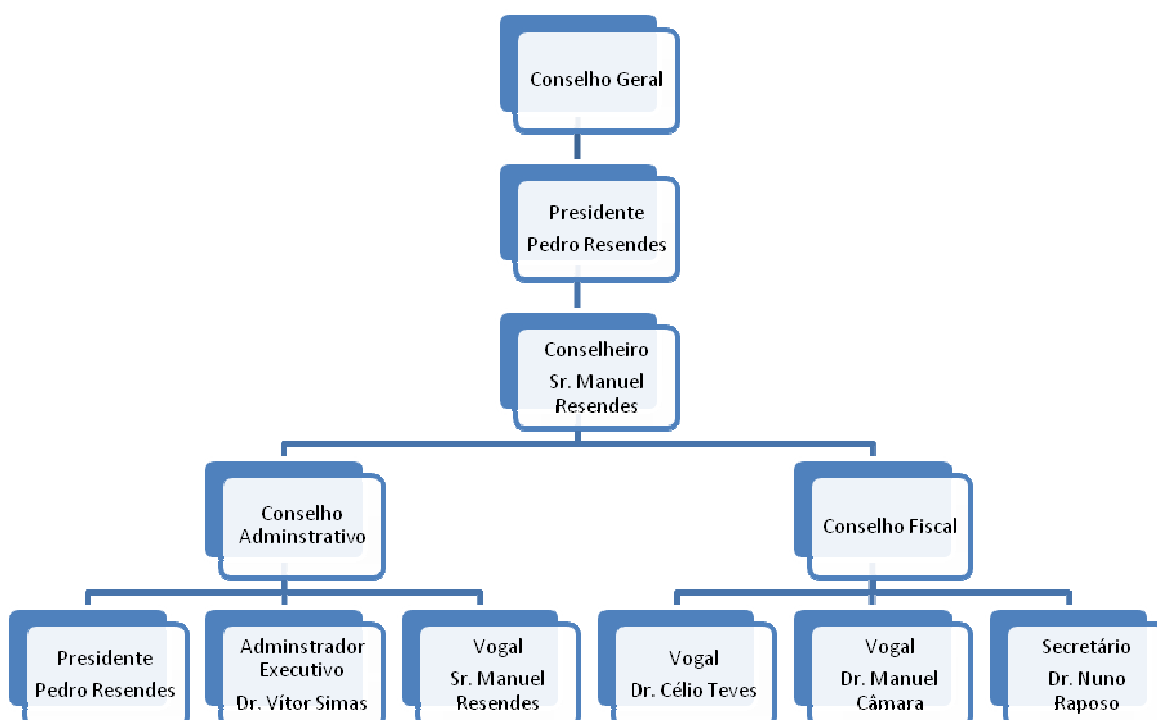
Conselho Geral

Presidente
Pedro Resendes

Conselheiro
Sr. Manuel Resendes

Conselho Adminstrativo

Conselho Fiscal

Presidente
Pedro Resendes

Adminstrador Executivo
Dr. Vítor Simas

Vogal
Sr. Manuel Resendes

Vogal
Dr. Célio Teves

Vogal
Dr. Manuel Câmara

Secretário
Dr. Nuno Raposo